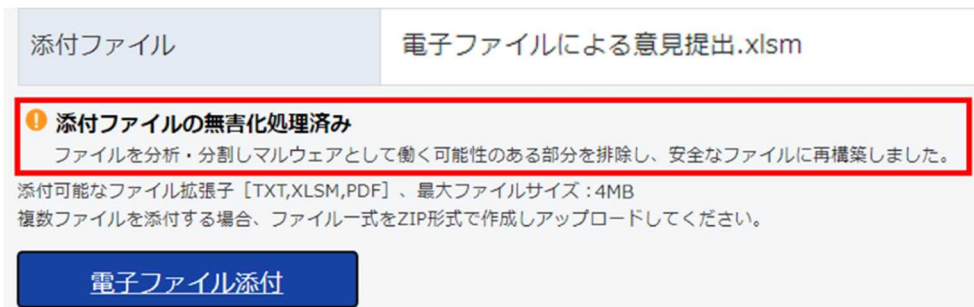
| 添付ファイル | 電子ファイルによる意見提出.xlsm |
|---|---|

添付ファイルの無害化処理済み
ファイルを分析・分割しマルウェアとして働く可能性のある部分を排除し、安全なファイルに再構築しました。

添付可能なファイル拡張子［TXT,XLSM,PDF］、最大ファイルサイズ：4MB
複数ファイルを添付する場合、ファイル一式をZIP形式で作成しアップロードしてください。

電子ファイル添付